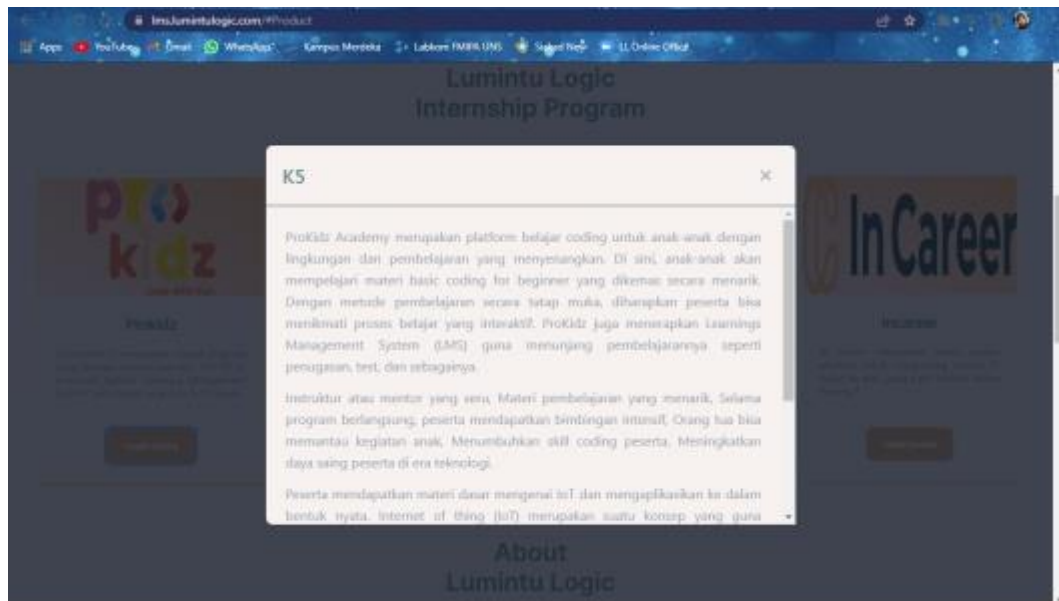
lms.lumintulogic.com/#Product

Apps YouTube Gmail WhatsApp Kampus Merdeka Labkom FMIPA UNS Siakad New LL Online Office

Lumintu Logic
Internship Program

pro kidz

ProKidz

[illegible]

In Career

InCareer

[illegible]

K5

×

ProKidz Academy merupakan platform belajar coding untuk anak-anak dengan lingkungan dan pembelajaran yang menyenangkan. Di sini, anak-anak akan mempelajari materi basic coding for beginner yang dikemas secara menarik. Dengan metode pembelajaran secara tatap muka, diharapkan peserta bisa menikmati proses belajar yang interaktif. ProKidz juga menerapkan Learnings Management System (LMS) guna menunjang pembelajarannya seperti penugasan, test, dan sebagainya.

Instruktur atau mentor yang seru, Materi pembelajaran yang menarik, Selama program berlangsung, peserta mendapatkan bimbingan intensif, Orang tua bisa memantau kegiatan anak, Menumbuhkan skill coding peserta, Meningkatkan daya saing peserta di era teknologi.

Peserta mendapatkan materi dasar mengenai IoT dan mengaplikasikan ke dalam bentuk nyata. Internet of thing (IoT) merupakan suatu konsep yang guna

About
Lumintu Logic